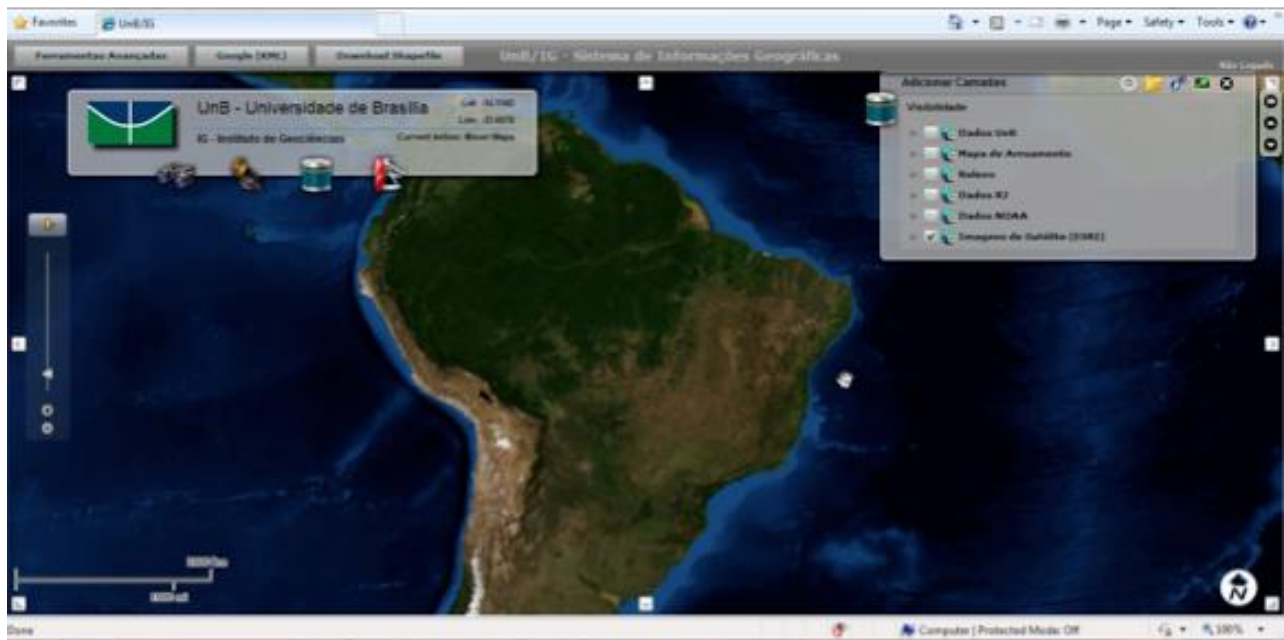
Favorites UnB/IG

Page ▾ Safety ▾ Tools ▾

Ferramentas Avançadas Google (KML) Download Shapefile UnB/IG - Sistema de Informações Geográficas

Não Logado

UnB - Universidade de Brasília

IG - Instituto de Geociências

Lat: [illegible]
Lon: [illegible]
Current action: Move Maps

Adicionar Camadas

Visibilidade

Dados UnB
Mapa de Arruamento
Relevo
Dados RJ
Dados NOAA
Imagens de Satélite (ESRI)

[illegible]

N

Done Computer | Protected Mode: Off 100%